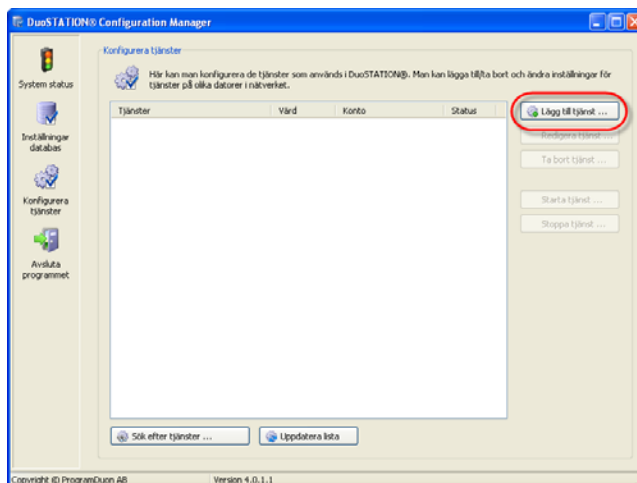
DuoSTATION® Configuration Manager

System status

Inställningar databas

Konfigurera tjänster

Avsluta programmet

Konfigurera tjänster

Här kan man konfigurera de tjänster som används i DuoSTATION®. Man kan lägga till/ta bort och ändra inställningar för tjänster på olika datorer i nätverket.

| Tjänster | Värd | Konto | Status |
|---|---|---|---|

Lägg till tjänst ...

Redigera tjänst ...

Ta bort tjänst ...

Starta tjänst ...

Stoppa tjänst ...

Sök efter tjänster ...

Uppdatera lista

Copyright © ProgramDuon AB

Version 4.0.1.1